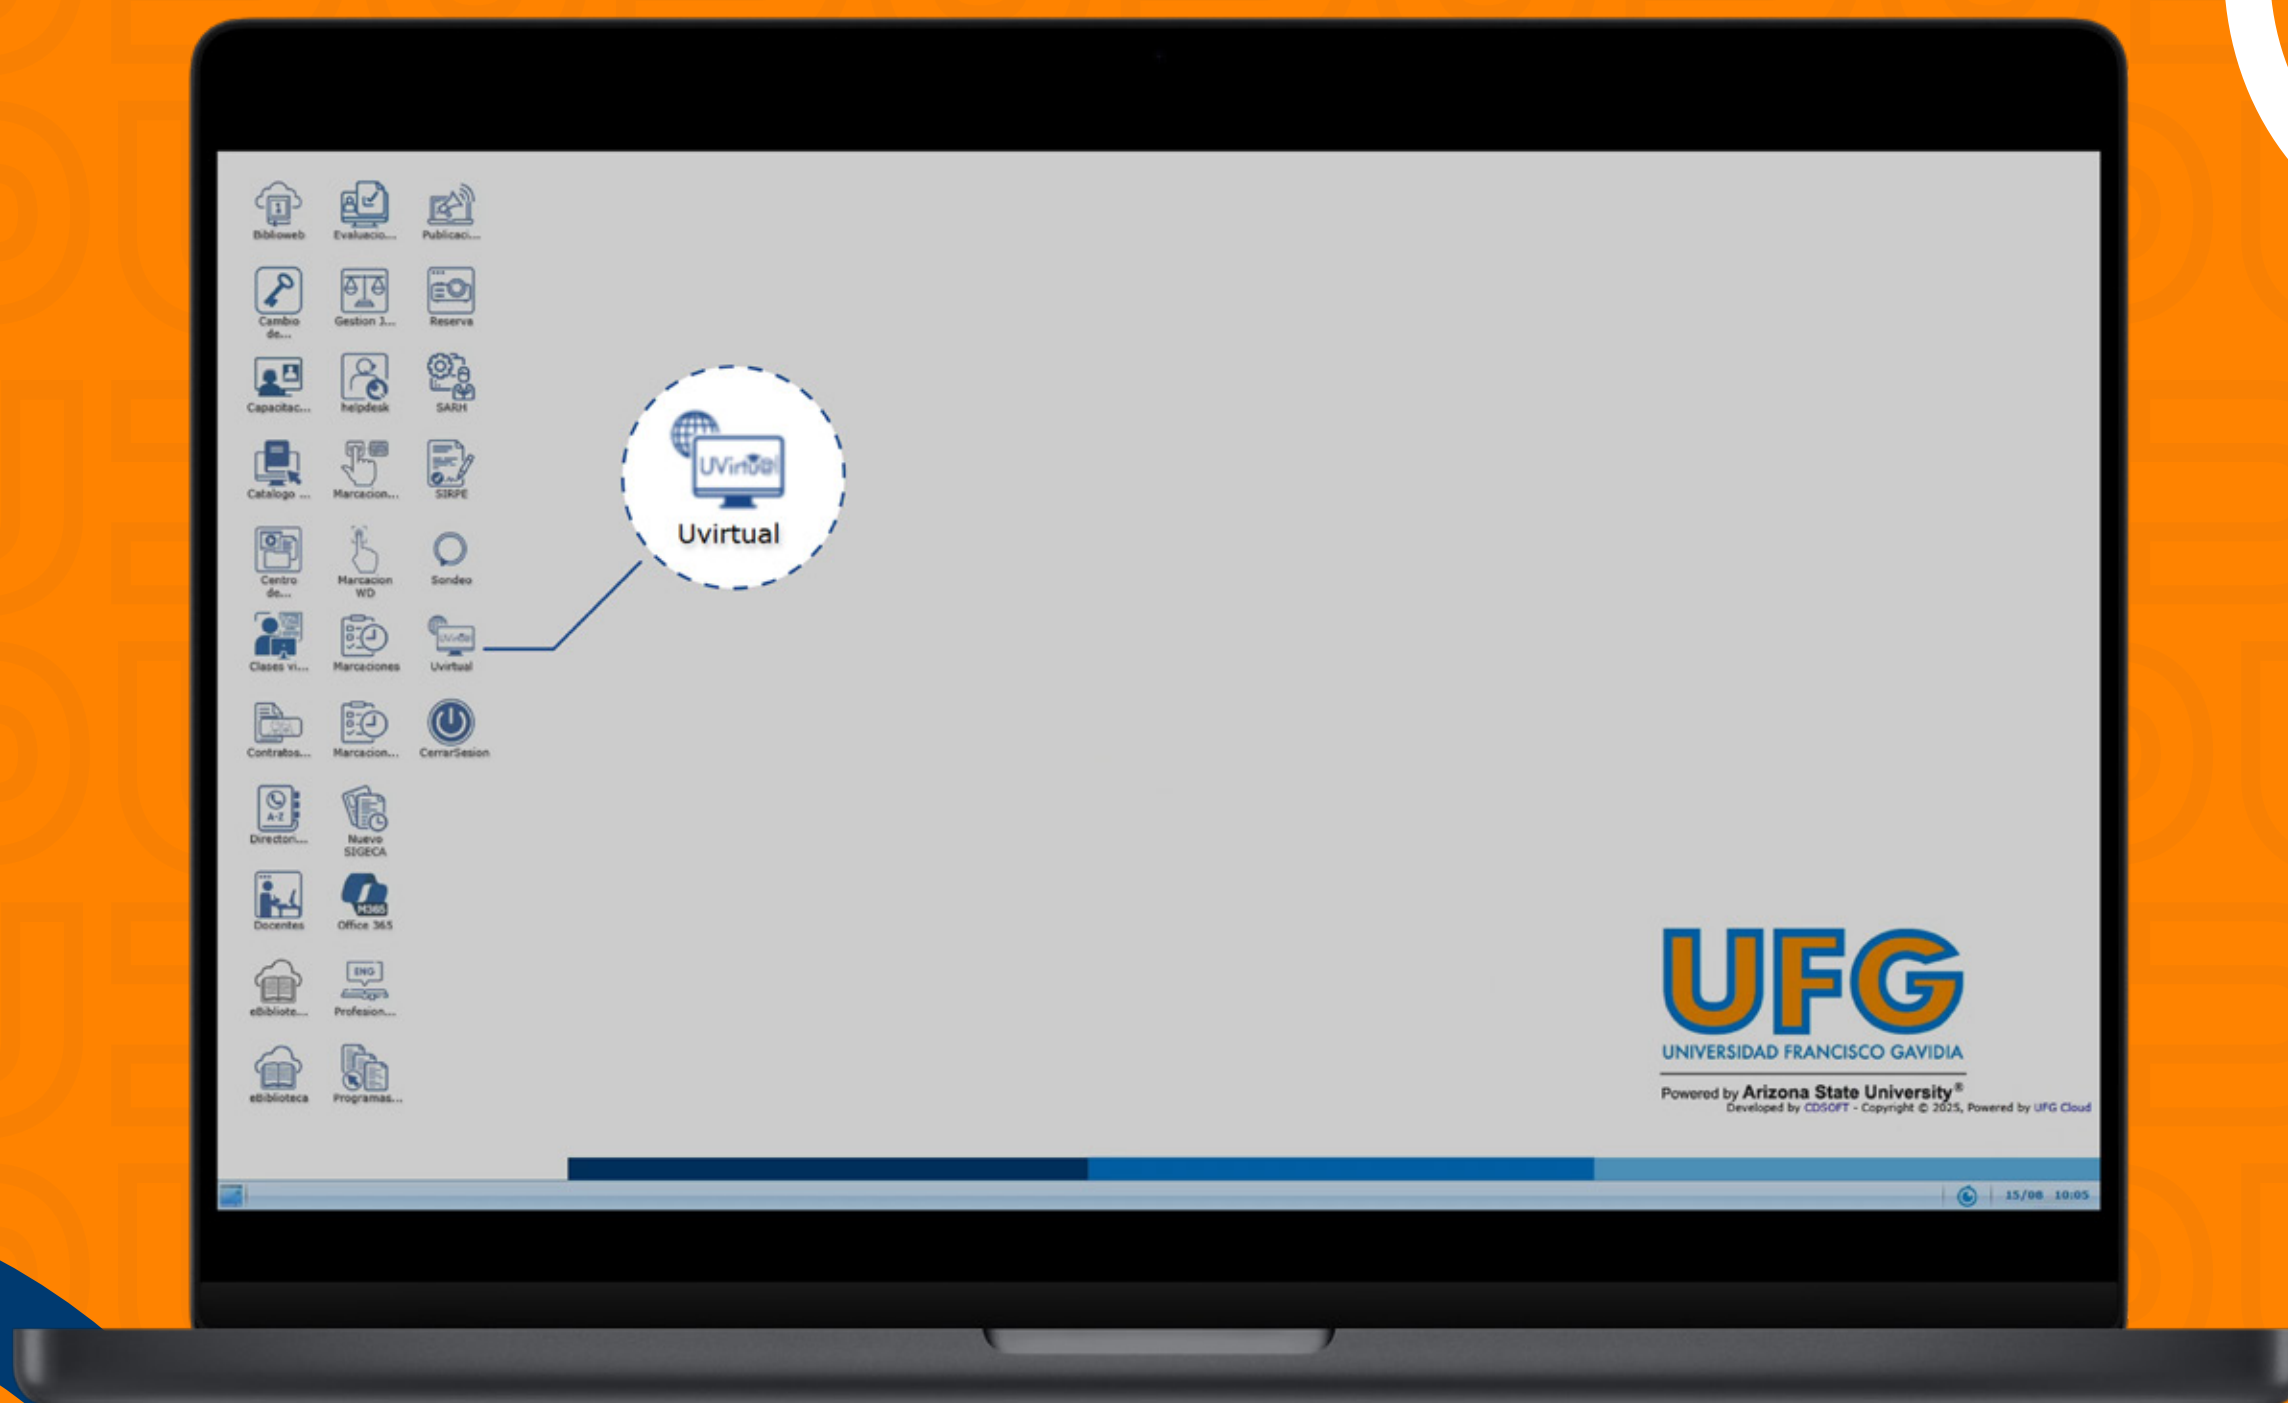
Biblioweb
Evaluacio...
Publicaci...
Cambio de...
Gestion J...
Reserva
Capacitac...
helpdesk
SARH
Catalogo ...
Marcacion...
SIRPE
Centro de...
Marcacion WD
Sondeo
Clases vi...
Marcaciones
Uvirtual
Contratos...
Marcacion...
CerrarSesion
Directori...
Nuevo SIGECA
Docentes
Office 365
eBibliote...
Profesion...
eBiblioteca
Programas...

UVirtual
Uvirtual

UFG
UNIVERSIDAD FRANCISCO GAVIDIA
Powered by Arizona State University®
Developed by CDSOFT - Copyright © 2025, Powered by UFG Cloud

15/08 10:05